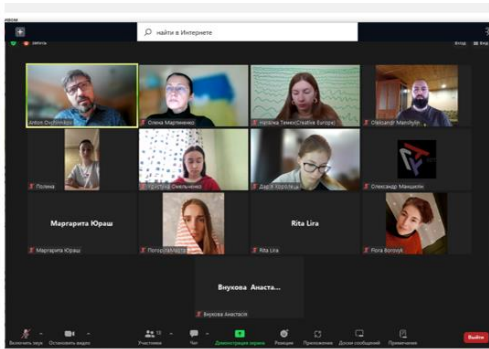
найти в Интернете

Anton Ovchinnikov

Олена Мартиненко

Наталка Тимко (Creative Europe)

Oleksandr Manzhylo

Поліна

Христина Омельченко

Дарія Хорошка

Олександр Манжило

Маргарита Юраш

Маргарита Юраш

Потураєва Анастасія

Rita Lira

Rita Lira

Леся Богдай

Внукова Анаста...

Внукова Анастасія

Включить звук

Остановить видео

Участники

Чат

Демонстрация экрана

Реакции

Приложения

Доска сообщений

Примечания

Выйти